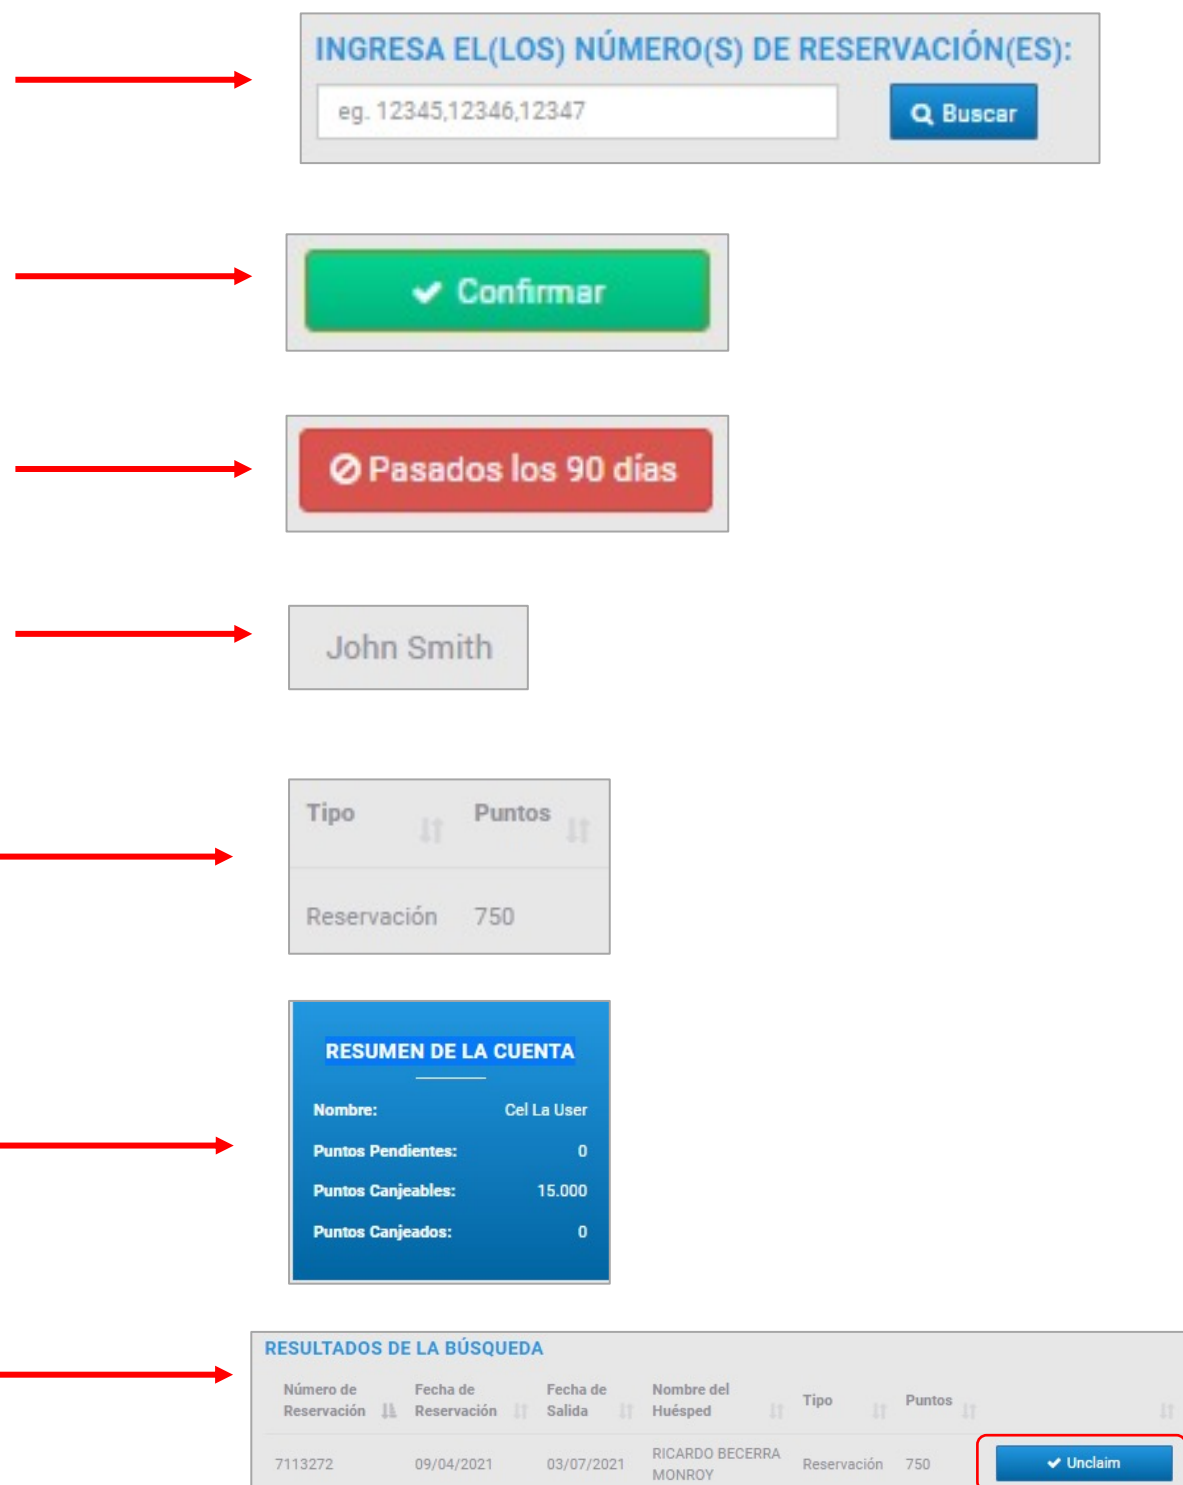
INGRESA EL(LOS) NÚMERO(S) DE RESERVACIÓN(ES):

eg. 12345,12346,12347

Buscar

Confirmar

Pasados los 90 días

John Smith

| Tipo | Puntos |
|---|---|
| Reservación | 750 |

RESUMEN DE LA CUENTA

Nombre: Cel La User

Puntos Pendientes: 0

Puntos Canjeables: 15.000

Puntos Canjeados: 0

RESULTADOS DE LA BÚSQUEDA

| Número de Reservación | Fecha de Reservación | Fecha de Salida | Nombre del Huésped | Tipo | Puntos | |
|---|---|---|---|---|---|---|
| 7113272 | 09/04/2021 | 03/07/2021 | RICARDO BECERRA MONROY | Reservación | 750 | Unclaim |